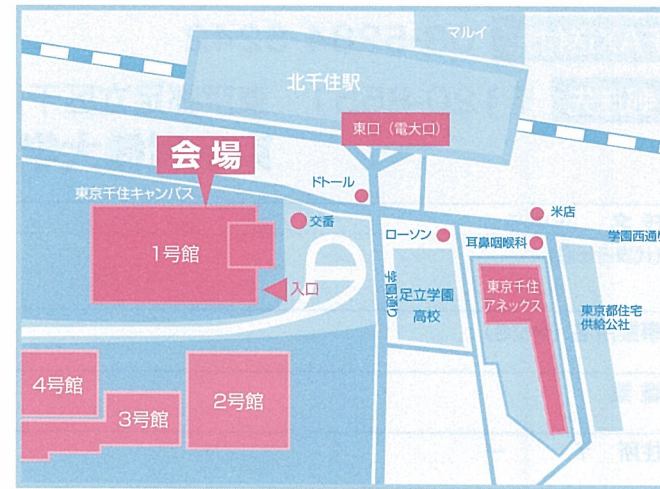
マルイ

北千住駅

東口（電大口）

会場

東京千住キャンパス

ドトール

米店

交番

ローソン

耳鼻咽喉科

学園西通り

1号館

入口

学園通り

足立学園
高校

東京千住
アネックス

東京都住宅
供給公社

4号館

3号館

2号館